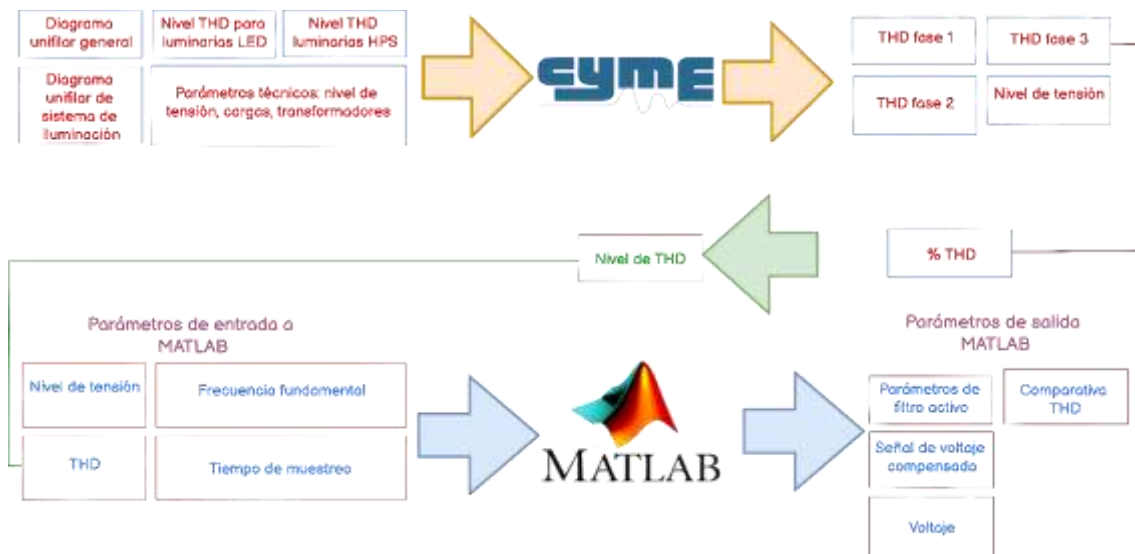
Diagrama unifilar general

Nivel THD para luminarias LED

Nivel THD luminarias HPS

Diagrama unifilar de sistema de iluminación

Parámetros técnicos: nivel de tensión, cargas, transformadores

CYME

THD fase 1

THD fase 3

THD fase 2

Nivel de tensión

Nivel de THD

% THD

Parámetros de entrada a MATLAB

Nivel de tensión

Frecuencia fundamental

THD

Tiempo de muestreo

MATLAB

Parámetros de salida MATLAB

Parámetros de filtro activo

Comparativa THD

Señal de voltaje compensada

Voltaje